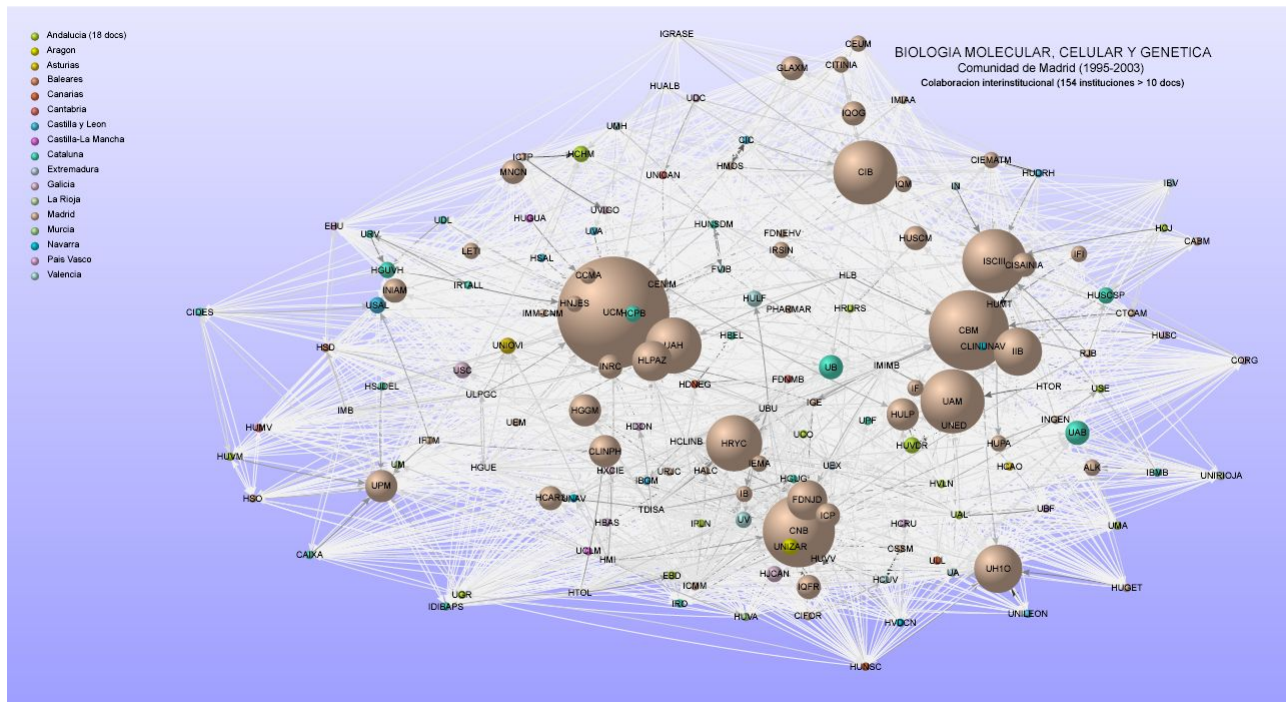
Andalucia (18 docs)
Aragon
Asturias
Baleares
Canarias
Cantabria
Castilla y Leon
Castilla-La Mancha
Cataluna
Extremadura
Galicia
La Rioja
Madrid
Murcia
Navarra
Pais Vasco
Valencia

BIOLOGIA MOLECULAR, CELULAR Y GENETICA
Comunidad de Madrid (1995-2003)
Colaboracion interinstitucional (154 instituciones > 10 docs)

IGRASE
CEUM
GLAXM
CITINIA
HUALB
UDC
IMIAA
IQOG
UMH
ICTP
HCHM
UNICAN
HMDS
CIC
CIB
CIEMATM
HUORH
IBV
MNCN
IQM
IN
UVIGO
FDNEHV
EHU
UDL
HUGUA
HUNSDM
HUSCM
HOJ
CABM
USV
UJA
IRSIN
ISCIII
CISAINIA
IFI
LETI
HSAL
FVIB
HGUVH
INIAM
IRTALL
CCMA
CENIM
HLB
HRURS
HUMT
HUGCSP
CIDES
USAL
HNJES
IMM-CNM
UCM
HCPB
HULF
PHARMAR
CBM
CTCAM
UAH
HBEL
HUSC
HSD
UNIOVI
CLINUNAV
IIB
RJB
CORG
USC
INRC
HLPAZ
HDNEG
FDCNMB
UB
IMIMB
IF
HTOR
USE
HSJDEL
ULPGC
IMB
UAM
INGEN
HGGM
UBU
IGE
UPF
HULP
HUMV
UEM
HDDN
UNED
UAB
IFTM
HCLINB
HRYC
UCO
HUVDR
HUPA
HCAO
ALK
IBMB
UNIRIOJA
HUVM
UM
CLINPH
HXCIE
HGUE
URJC
HALC
EMA
HUGU
UBX
HSO
UPM
IBGM
IIS
FDNJD
HVLN
UBF
HCAR
UNAV
TDISA
ICP
HSAS
UV
IPLN
CNB
HCRU
UAL
UMA
CAIXA
HMI
UNIZAR
HUVV
CSSM
UCLM
UDL
UH1O
EBD
ICMM
HJCAN
UA
HUGET
UGR
HTOL
IQFR
HCUV
IDIBAPS
IRD
HUVA
CIFOR
HVDCN
UNILEON
HUNSC